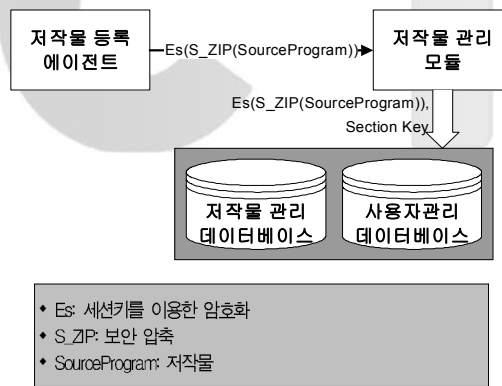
저작물 등록 에이전트

Es(S_ZIP(SourceProgram))

저작물 관리 모듈

Es(S_ZIP(SourceProgram)), Section Key

저작물 관리 데이터베이스

사용자관리 데이터베이스

• Es: 세션키를 이용한 암호화
• S_ZIP: 보안 압축
• SourceProgram: 저작물